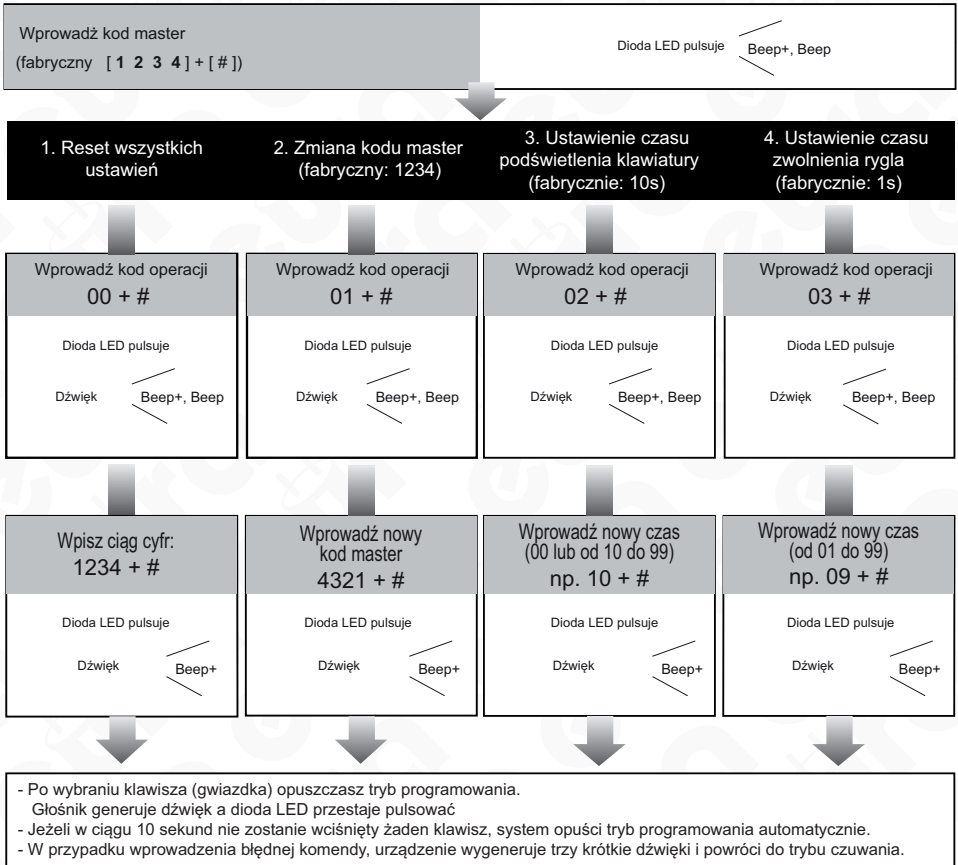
Wprowadź kod master
(fabryczny [ **1 2 3 4** ] + [ # ])

Dioda LED pulsuje
Beep+, Beep

1. Reset wszystkich ustawień

2. Zmiana kodu master (fabryczny: 1234)

3. Ustawienie czasu podświetlenia klawiatury (fabrycznie: 10s)

4. Ustawienie czasu zwolnienia rygla (fabrycznie: 1s)

Wprowadź kod operacji
00 + #

Dioda LED pulsuje
Dźwięk
Beep+, Beep

Wprowadź kod operacji
01 + #

Dioda LED pulsuje
Dźwięk
Beep+, Beep

Wprowadź kod operacji
02 + #

Dioda LED pulsuje
Dźwięk
Beep+, Beep

Wprowadź kod operacji
03 + #

Dioda LED pulsuje
Dźwięk
Beep+, Beep

Wpisz ciąg cyfr:
1234 + #

Dioda LED pulsuje
Dźwięk
Beep+

Wprowadź nowy kod master
4321 + #

Dioda LED pulsuje
Dźwięk
Beep+

Wprowadź nowy czas
(00 lub od 10 do 99)
np. 10 + #

Dioda LED pulsuje
Dźwięk
Beep+

Wprowadź nowy czas
(od 01 do 99)
np. 09 + #

Dioda LED pulsuje
Dźwięk
Beep+

- Po wybraniu klawisza (gwiazdka) opuszczasz tryb programowania. Głośnik generuje dźwięk a dioda LED przestaje pulsować
- Jeżeli w ciągu 10 sekund nie zostanie wciśnięty żaden klawisz, system opuści tryb programowania automatycznie.
- W przypadku wprowadzenia błędnej komendy, urządzenie wygeneruje trzy krótkie dźwięki i powróci do trybu czuwania.